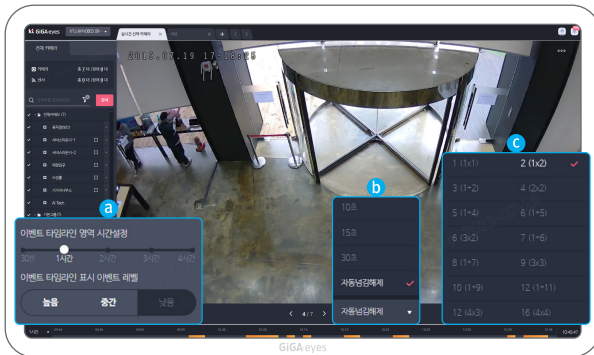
kt GiGA eyes

전체 카메라

2015.07.19 17:58:25

a

이벤트 타임라인 영역 시간설정

30분 1시간 2시간 3시간 4시간

이벤트 타임라인 표시 이벤트 레벨

높음 중간 낮음

b

10초

15초

30초

자동넘김해제

자동넘김해제

4 / 7

c

1 (1x1) 2 (1x2)

3 (1+2) 4 (2x2)

5 (1+4) 6 (1+5)

6 (3x2) 7 (1+6)

8 (1+7) 9 (3x3)

10 (1+9) 12 (1+11)

12 (4x3) 16 (4x4)

GiGA eyes